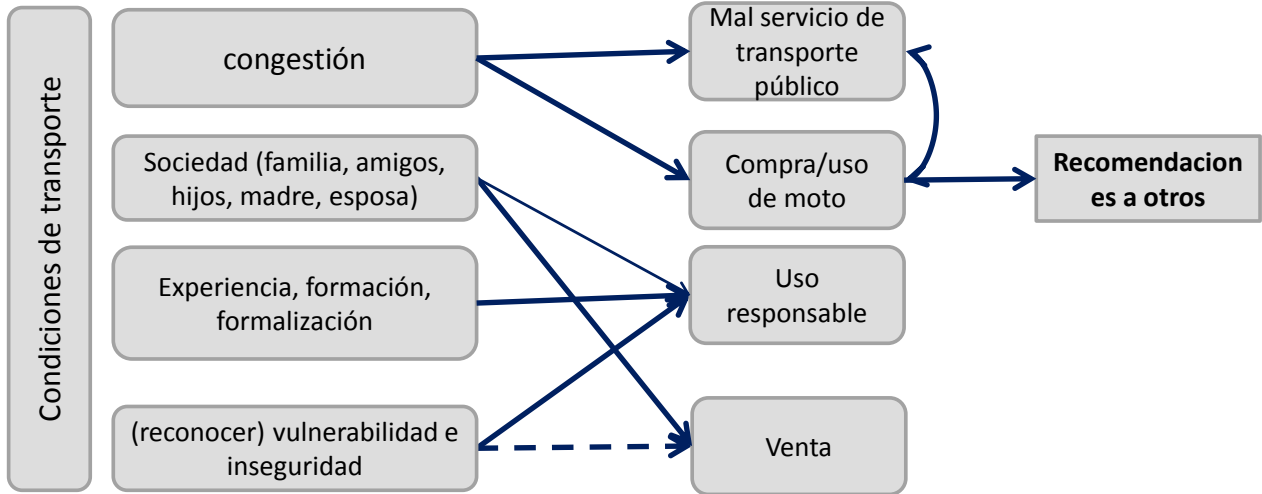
Condiciones de transporte

congestión

Sociedad (familia, amigos, hijos, madre, esposa)

Experiencia, formación, formalización

(reconocer) vulnerabilidad e inseguridad

Mal servicio de transporte público

Compra/uso de moto

Uso responsable

Venta

**Recomendaciones a otros**